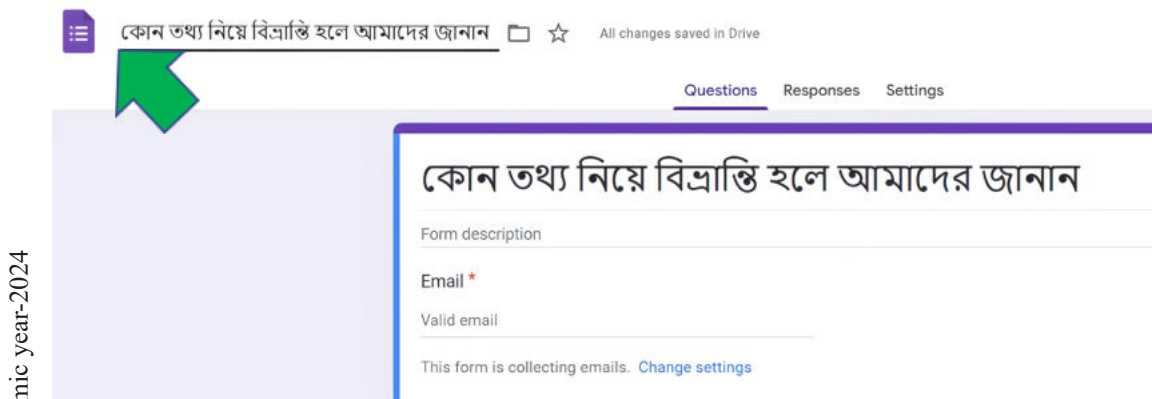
কোন তথ্য নিয়ে বিভ্রান্তি হলে আমাদের জানান

All changes saved in Drive

Questions Responses Settings

কোন তথ্য নিয়ে বিভ্রান্তি হলে আমাদের জানান

Form description

Email *

Valid email

This form is collecting emails. Change settings

mic year-2024